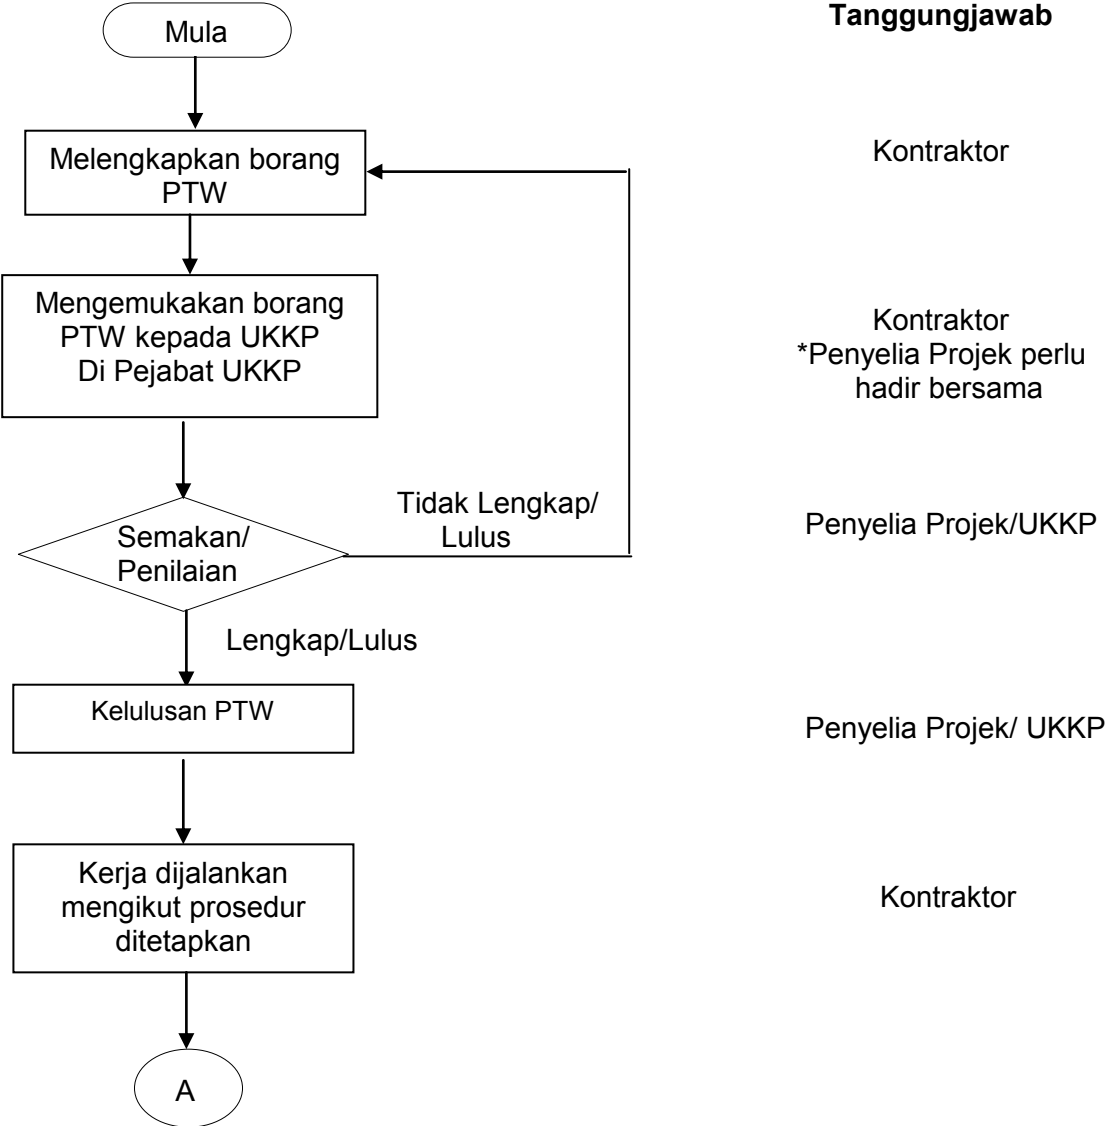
Mula

Tanggungjawab

Melengkapkan borang PTW

Kontraktor

Mengemukakan borang PTW kepada UKKP Di Pejabat UKKP

Kontraktor
*Penyelia Projek perlu hadir bersama

Semakan/ Penilaian

Tidak Lengkap/ Lulus

Penyelia Projek/UKKP

Lengkap/Lulus

Kelulusan PTW

Penyelia Projek/ UKKP

Kerja dijalankan mengikut prosedur ditetapkan

Kontraktor

A